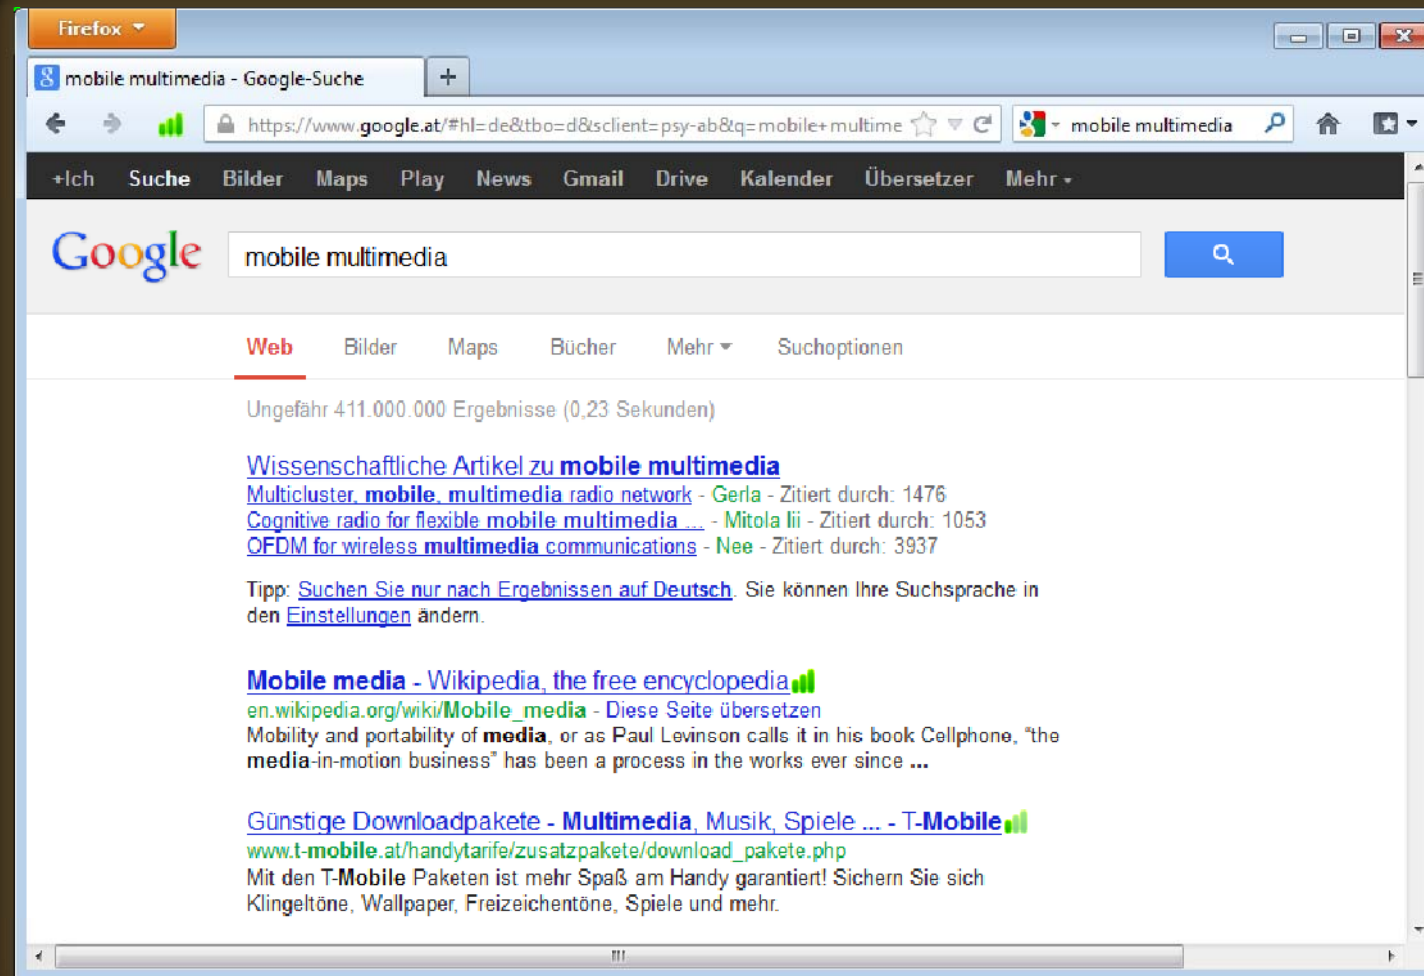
Firefox

mobile multimedia - Google-Suche

+

https://www.google.at/#hl=de&tbo=d&sclient=psy-ab&q=mobile+multime

mobile multimedia

+Ich Suche Bilder Maps Play News Gmail Drive Kalender Übersetzer Mehr

Google

mobile multimedia

Web Bilder Maps Bücher Mehr Suchoptionen

Ungefähr 411.000.000 Ergebnisse (0,23 Sekunden)

Wissenschaftliche Artikel zu mobile multimedia
Multicluster, mobile, multimedia radio network - Gerla - Zitiert durch: 1476
Cognitive radio for flexible mobile multimedia ... - Mitola Iii - Zitiert durch: 1053
OFDM for wireless multimedia communications - Nee - Zitiert durch: 3937

Tipp: Suchen Sie nur nach Ergebnissen auf Deutsch. Sie können Ihre Suchsprache in den Einstellungen ändern.

Mobile media - Wikipedia, the free encyclopedia
en.wikipedia.org/wiki/Mobile_media - Diese Seite übersetzen
Mobility and portability of media, or as Paul Levinson calls it in his book Cellphone, "the media-in-motion business" has been a process in the works ever since ...

Günstige Downloadpakete - Multimedia, Musik, Spiele ... - T-Mobile
www.t-mobile.at/handytarife/zusatzpakete/download_pakete.php
Mit den T-Mobile Paketen ist mehr Spaß am Handy garantiert! Sichern Sie sich Klingeltöne, Wallpaper, Freizeichentöne, Spiele und mehr.